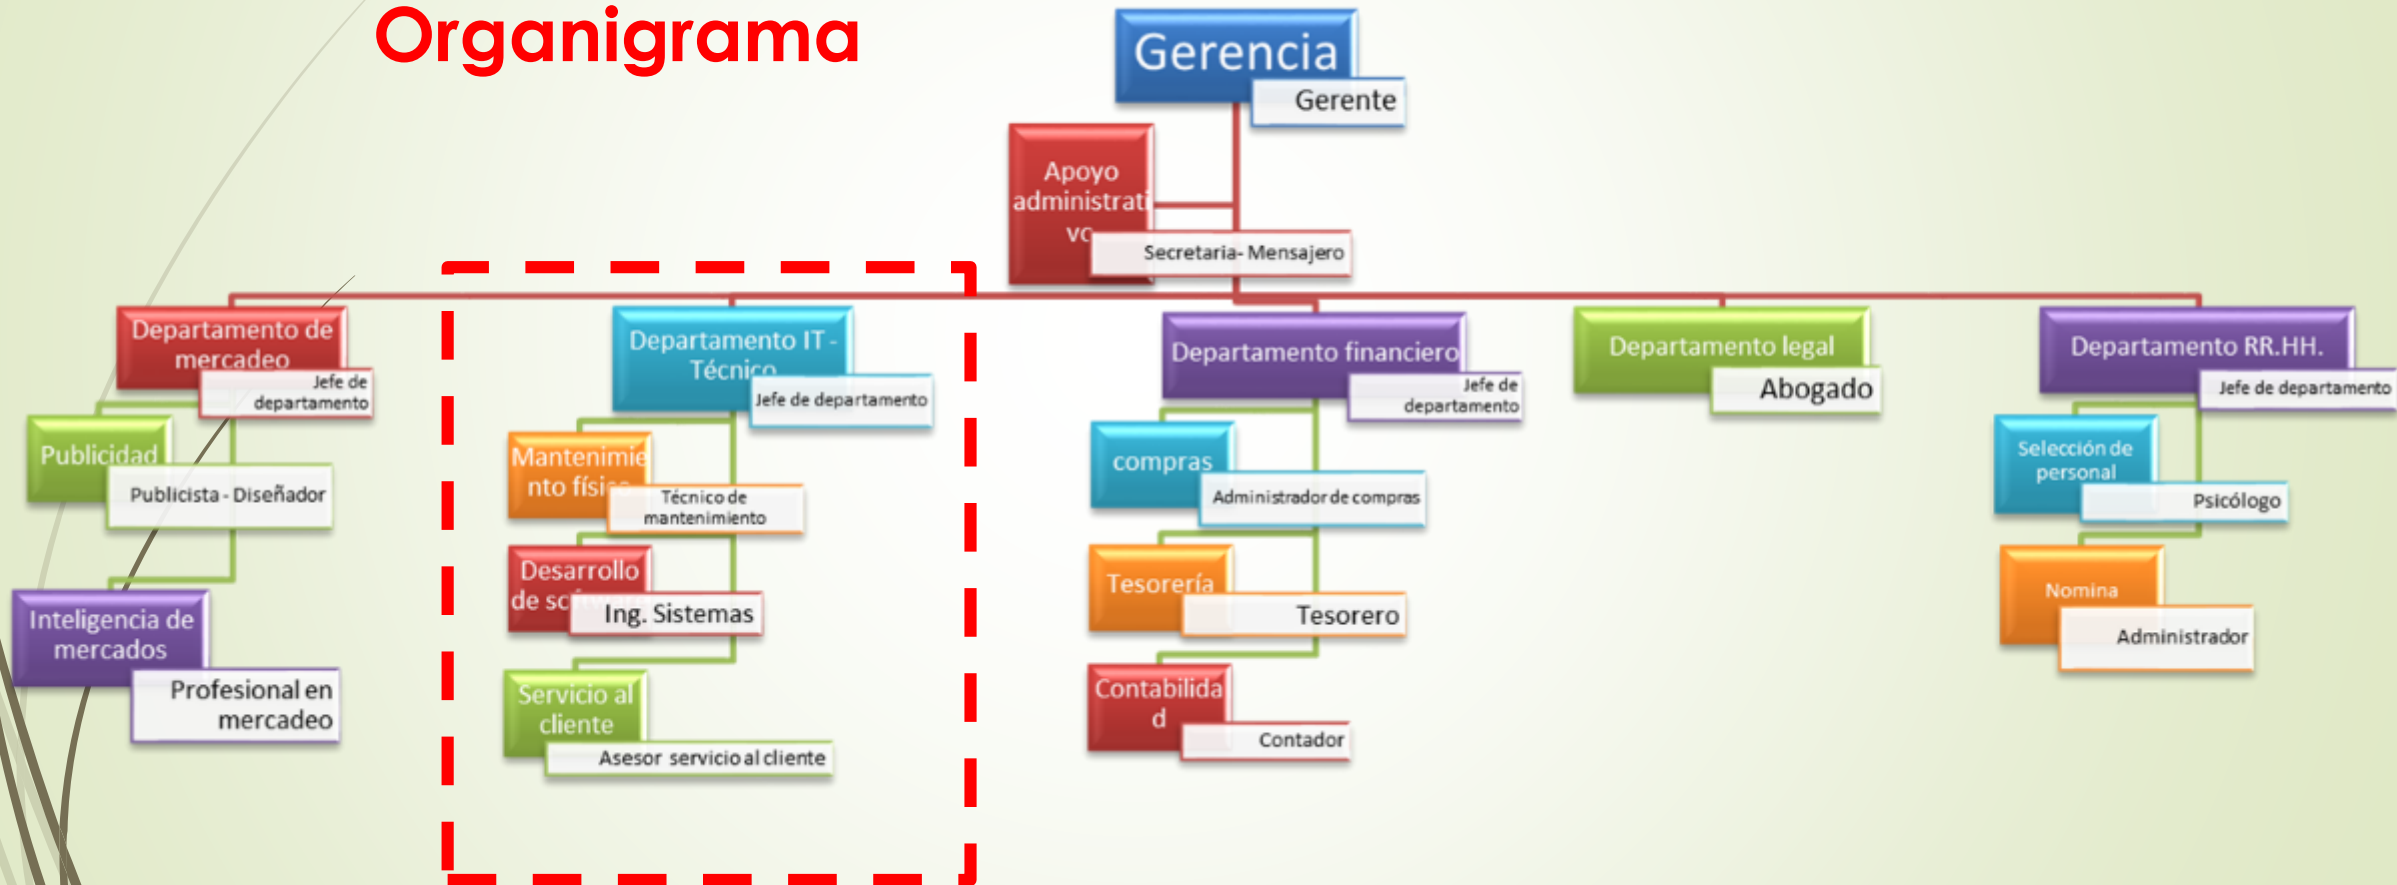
Organigrama

Gerencia
Gerente

Apoyo administrati vo
Secretaria- Mensajero

Departamento de mercadeo
Jefe de departamento

Publicidad
Publicista - Diseñador

Inteligencia de mercados
Profesional en mercadeo

Departamento IT - Técnico
Jefe de departamento

Mantenimie nto físi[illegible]
Técnico de mantenimiento

Desarrollo de s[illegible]
Ing. Sistemas

Servicio al cliente
Asesor servicio al cliente

Departamento financiero
Jefe de departamento

compras
Administrador de compras

Tesorería
Tesorero

Contabilida d
Contador

Departamento legal
Abogado

Departamento RR.HH.
Jefe de departamento

Selección de personal
Psicólogo

Nomina
Administrador